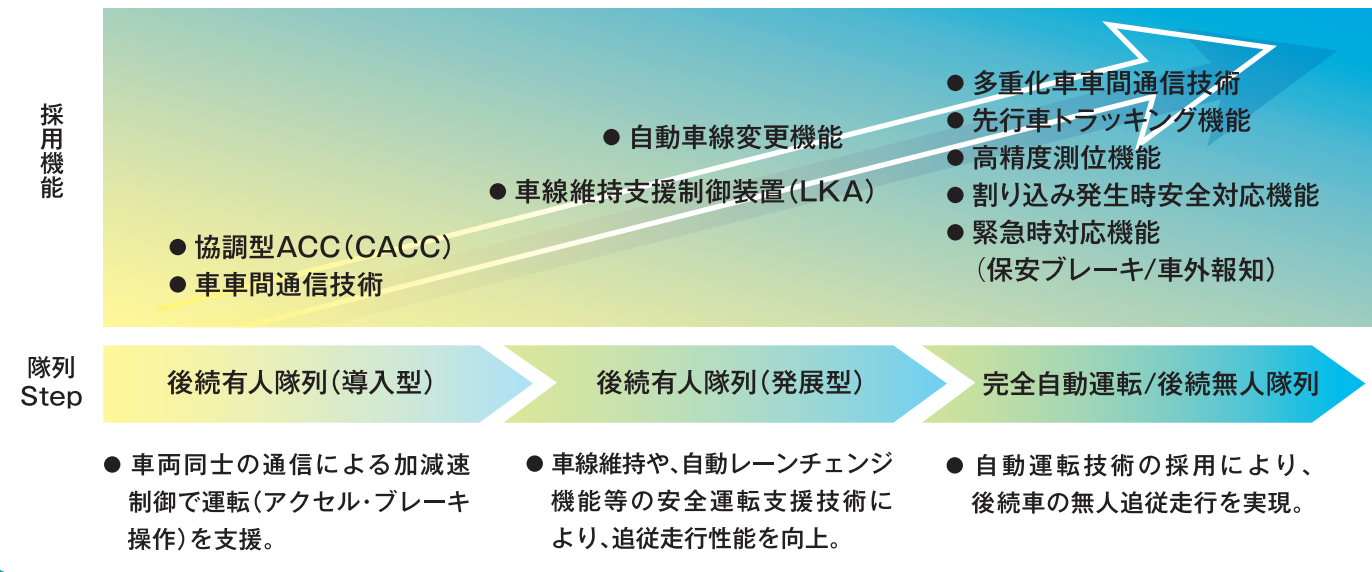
採用機能

● 協調型ACC（CACC）
● 車車間通信技術

● 車線維持支援制御装置（LKA）

● 自動車線変更機能

● 多重化車車間通信技術
● 先行車トラッキング機能
● 高精度測位機能
● 割り込み発生時安全対応機能
● 緊急時対応機能
（保安ブレーキ/車外報知）

隊列 Step

後続有人隊列（導入型）

後続有人隊列（発展型）

完全自動運転/後続無人隊列

● 車両同士の通信による加減速制御で運転（アクセル・ブレーキ操作）を支援。

● 車線維持や、自動レーンチェンジ機能等の安全運転支援技術により、追従走行性能を向上。

● 自動運転技術の採用により、後続車の無人追従走行を実現。